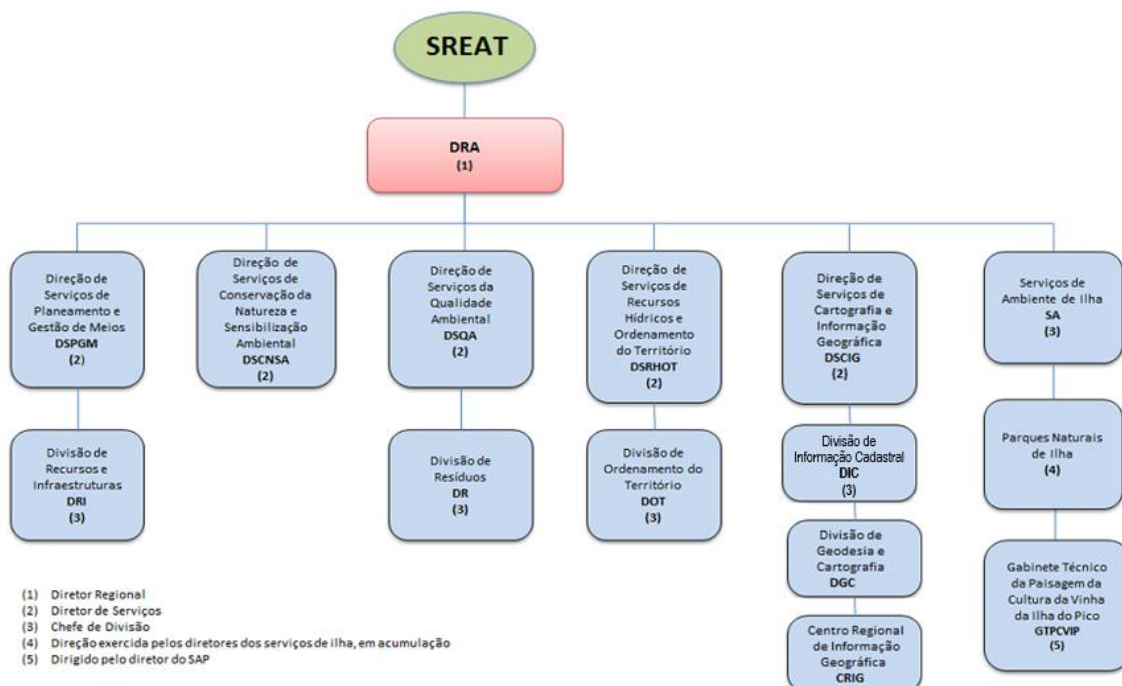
SREAT

DRA
(1)

Direção de Serviços de Planeamento e Gestão de Meios
DSPGM
(2)

Divisão de Recursos e Infraestruturas
DRI
(3)

Direção de Serviços de Conservação da Natureza e Sensibilização Ambiental
DSCNSA
(2)

Direção de Serviços da Qualidade Ambiental
DSQA
(2)

Divisão de Resíduos
DR
(3)

Direção de Serviços de Recursos Hídricos e Ordenamento do Território
DSRHOT
(2)

Divisão de Ordenamento do Território
DOT
(3)

Direção de Serviços de Cartografia e Informação Geográfica
DSCIG
(2)

Divisão de Informação Cadastral
DIC
(3)

Divisão de Geodesia e Cartografia
DGC

Centro Regional de Informação Geográfica
CRIG

Serviços de Ambiente de Ilha
SA
(3)

Parques Naturais de Ilha
(4)

Gabinete Técnico da Paisagem da Cultura da Vinha da Ilha do Pico
GTPCVIP
(5)

(1) Diretor Regional
(2) Diretor de Serviços
(3) Chefe de Divisão
(4) Direção exercida pelos diretores dos serviços de ilha, em acumulação
(5) Dirigido pelo diretor do SAP